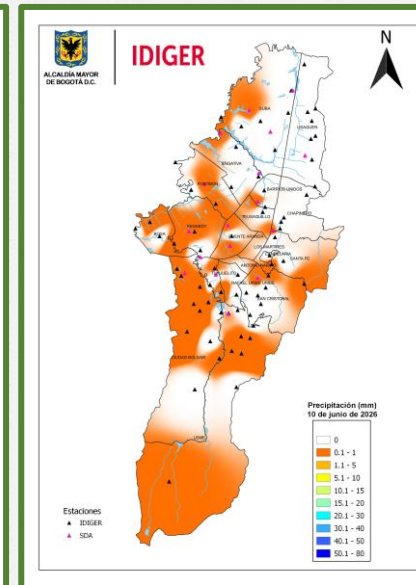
ALCALDÍA MAYOR DE BOGOTÁ D.C.

IDIGER

N

SUBA

USAQUÉN

ENGATIVÁ

BARRIOS UNIDOS

CHAPINERO

TEUSAQUILLO

FONTIBÓN

KENNEDY

BOSA

PUENTE ARANDA

LOS MÁRTIRES

CANDELARIA

SANTA FE

ANTONIO NARIÑO

RAFAEL URIBE URIBE

TUNJUELITO

SAN CRISTÓBAL

CIUDAD BOLÍVAR

USME

Precipitación (mm)
10 de junio de 2026

| |
|---|
| 0 |
| 0.1 - 1 |
| 1.1 - 5 |
| 5.1 - 10 |
| 10.1 - 15 |
| 15.1 - 20 |
| 20.1 - 30 |
| 30.1 - 40 |
| 40.1 - 50 |
| 50.1 - 80 |

Estaciones
IDIGER
SDA